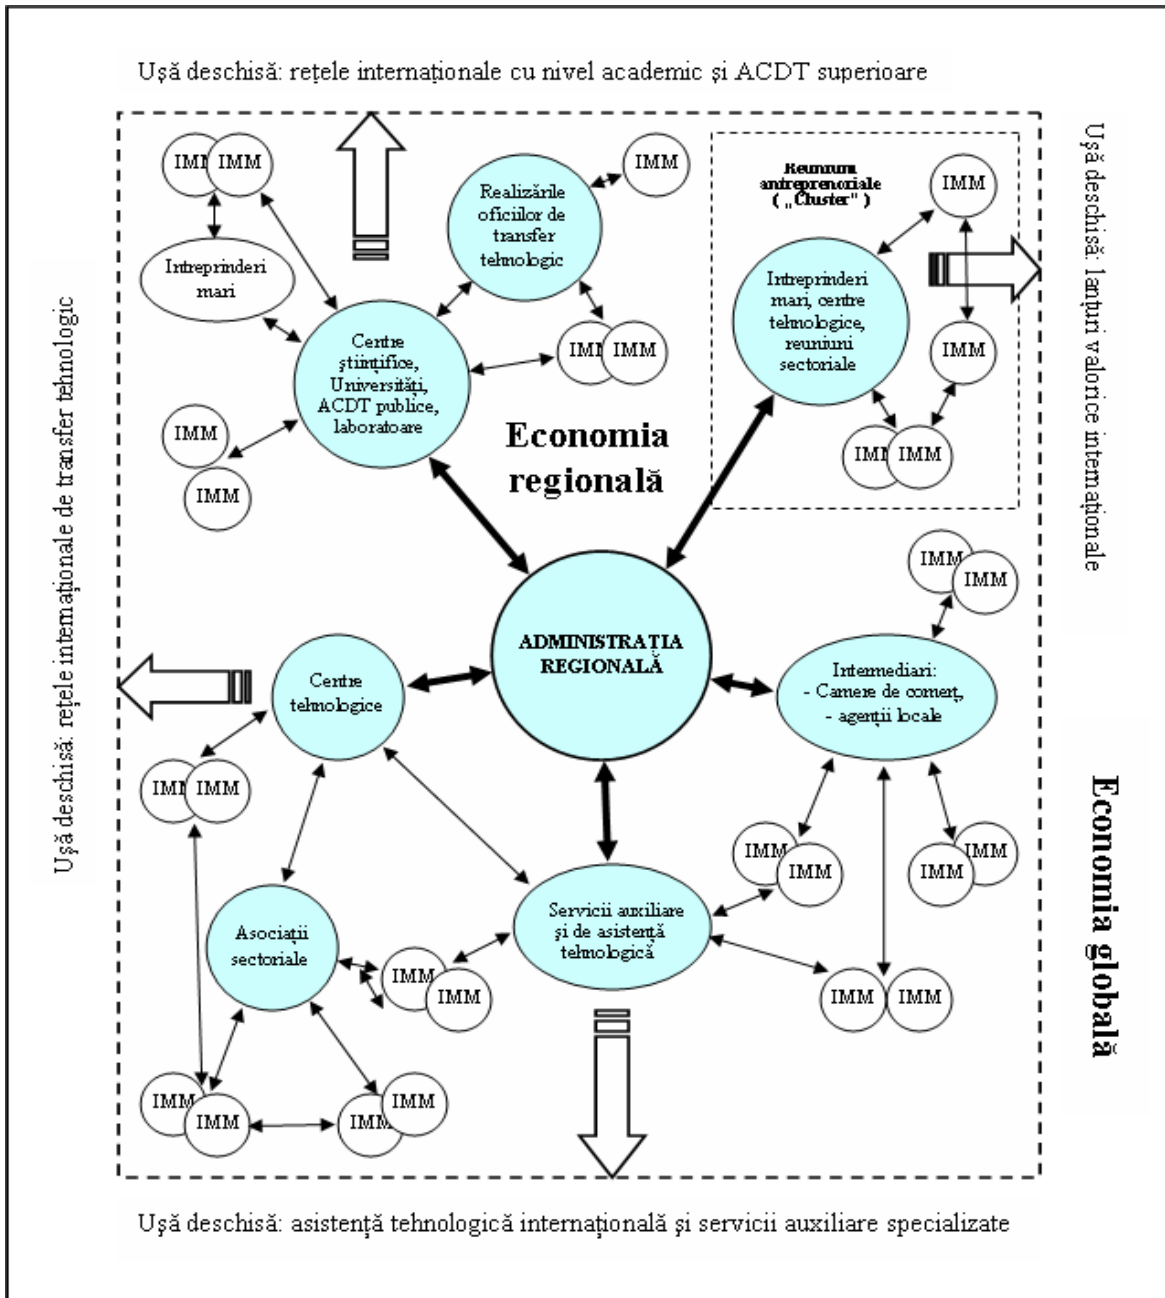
Uşă deschisă: reţele internaţionale cu nivel academic şi ACDT superioare

IMM IMM

Intreprinderi mari

Realizările oficiilor de transfer tehnologic

IMM

Reuniuni antreprenoriale („Cluster")

IMM

Intreprinderi mari, centre tehnologice, reuniuni sectoriale

IMM

Centre ştiinţifice, Universităţi, ACDT publice, laboratoare

IMM IMM

IMM

IMM

Economia regională

IMM IMM

Uşă deschisă: lanţuri valorice internaţionale

Uşă deschisă: reţele internaţionale de transfer tehnologic

ADMINISTRAŢIA REGIONALĂ

IMM IMM

Centre tehnologice

Intermediari: - Camere de comerţ, - agenţii locale

IMM IMM

Economia globală

IMM IMM

IMM IMM

Asociaţii sectoriale

Servicii auxiliare şi de asistenţă tehnologică

IMM IMM

IMM IMM

IMM IMM

IMM IMM

Uşă deschisă: asistenţă tehnologică internaţională şi servicii auxiliare specializate